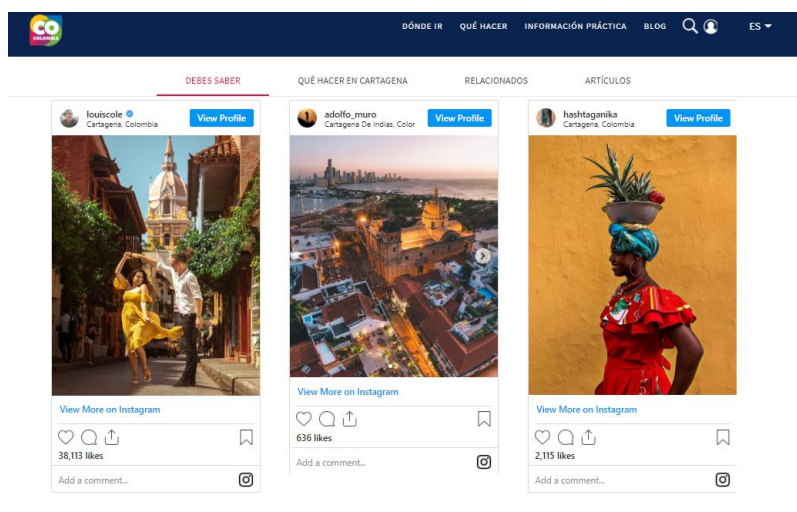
CO COLOMBIA

DÓNDE IR QUÉ HACER INFORMACIÓN PRÁCTICA BLOG ES

DEBES SABER QUÉ HACER EN CARTAGENA RELACIONADOS ARTÍCULOS

louiscole
Cartagena, Colombia
View Profile

View More on Instagram

38,113 likes

Add a comment...

adolfo_muro
Cartagena De Indias, Color
View Profile

View More on Instagram

636 likes

Add a comment...

hashtaganika
Cartagena, Colombia
View Profile

View More on Instagram

2,115 likes

Add a comment...